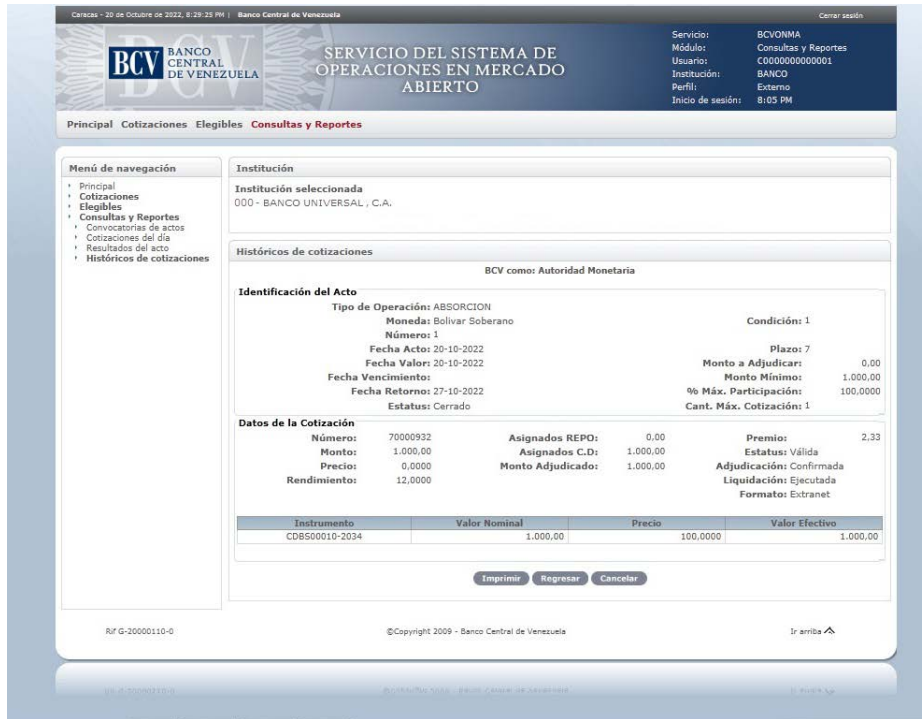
Caracas - 20 de Octubre de 2022, 8:29:25 PM | Banco Central de Venezuela

Cerrar sesión

BCV BANCO CENTRAL DE VENEZUELA

SERVICIO DEL SISTEMA DE OPERACIONES EN MERCADO ABIERTO

Servicio: BCVONMA
Módulo: Consultas y Reportes
Usuario: C0000000000001
Institución: BANCO
Perfil: Externo
Inicio de sesión: 8:05 PM

Principal Cotizaciones Elegibles Consultas y Reportes

Menú de navegación

Principal
Cotizaciones
Elegibles
Consultas y Reportes
Convocatorias de actos
Cotizaciones del día
Resultados del acto
Históricos de cotizaciones

Institución

Institución seleccionada
000 - BANCO UNIVERSAL , C.A.

Históricos de cotizaciones

BCV como: Autoridad Monetaria

Identificación del Acto

Tipo de Operación: ABSORCION
Moneda: Bolivar Soberano
Número: 1
Fecha Acto: 20-10-2022
Fecha Valor: 20-10-2022
Fecha Vencimiento:
Fecha Retorno: 27-10-2022
Estatus: Cerrado

Condición: 1
Plazo: 7
Monto a Adjudicar: 0,00
Monto Mínimo: 1.000,00
% Máx. Participación: 100,0000
Cant. Máx. Cotización: 1

Datos de la Cotización

Número: 70000932
Monto: 1.000,00
Precio: 0,0000
Rendimiento: 12,0000

Asignados REPO: 0,00
Asignados C.D: 1.000,00
Monto Adjudicado: 1.000,00

Premio: 2,33
Estatus: Válida
Adjudicación: Confirmada
Liquidación: Ejecutada
Formato: Extranet

| Instrumento | Valor Nominal | Precio | Valor Efectivo |
|---|---|---|---|
| CDBS00010-2034 | 1.000,00 | 100,0000 | 1.000,00 |

Imprimir Regresar Cancelar

Rif G-20000110-0

©Copyright 2009 - Banco Central de Venezuela

Ir arriba